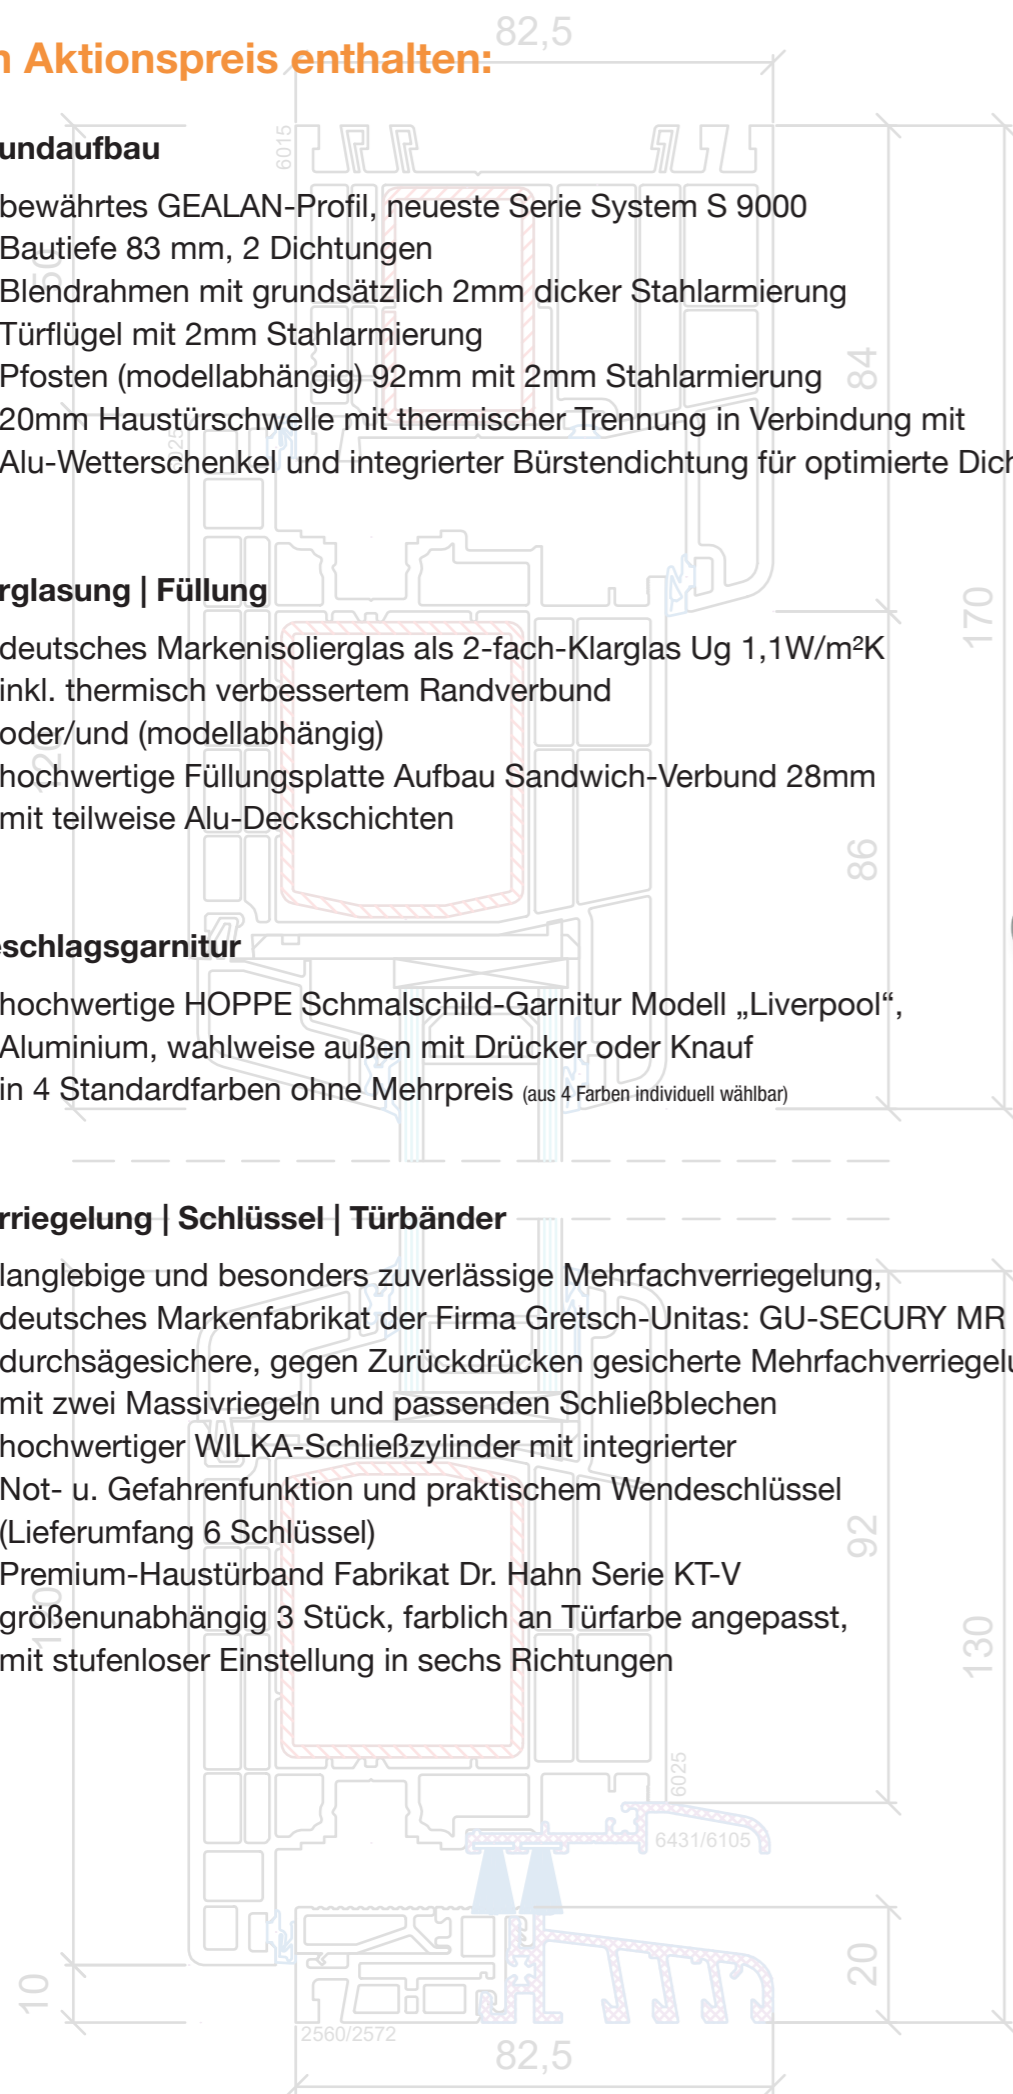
n Aktionspreis enthalten:

82,5

undaufbau

bewährtes GEALAN-Profil, neueste Serie System S 9000
Bautiefe 83 mm, 2 Dichtungen
Blendrahmen mit grundsätzlich 2mm dicker Stahlarmierung
Türflügel mit 2mm Stahlarmierung
Pfosten (modellabhängig) 92mm mit 2mm Stahlarmierung
20mm Haustürschwelle mit thermischer Trennung in Verbindung mit
Alu-Wetterschenkel und integrierter Bürstendichtung für optimierte Dich

rglasung | Füllung

deutsches Markenisolierglas als 2-fach-Klarglas Ug 1,1W/m²K
inkl. thermisch verbessertem Randverbund
oder/und (modellabhängig)
hochwertige Füllungsplatte Aufbau Sandwich-Verbund 28mm
mit teilweise Alu-Deckschichten

eschlagsgarnitur

hochwertige HOPPE Schmalschild-Garnitur Modell „Liverpool",
Aluminium, wahlweise außen mit Drücker oder Knauf
in 4 Standardfarben ohne Mehrpreis (aus 4 Farben individuell wählbar)

rriegelung | Schlüssel | Türbänder

langlebige und besonders zuverlässige Mehrfachverriegelung,
deutsches Markenfabrikat der Firma Gretsch-Unitas: GU-SECURY MR
durchsägesichere, gegen Zurückdrücken gesicherte Mehrfachverriegel
mit zwei Massivriegeln und passenden Schließblechen
hochwertiger WILKA-Schließzylinder mit integrierter
Not- u. Gefahrenfunktion und praktischem Wendeschlüssel
(Lieferumfang 6 Schlüssel)
Premium-Haustürband Fabrikat Dr. Hahn Serie KT-V
größenunabhängig 3 Stück, farblich an Türfarbe angepasst,
mit stufenloser Einstellung in sechs Richtungen

6015
84
170
86
92
130
6025
6431/6105
10
20
2560/2572
82,5